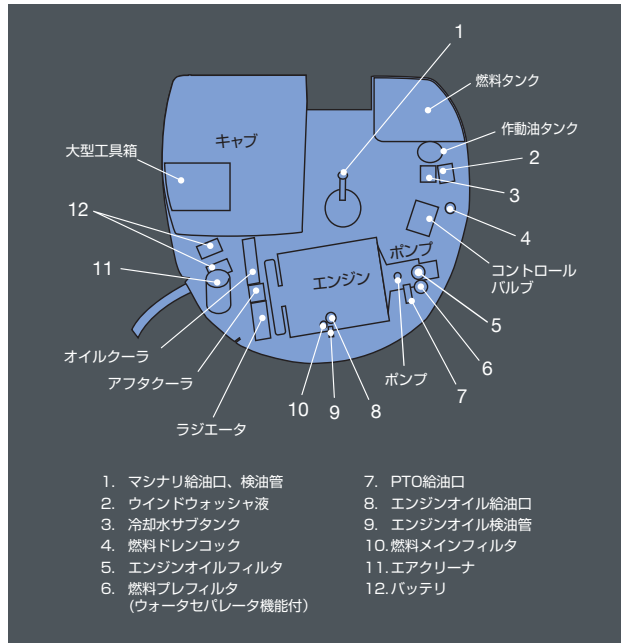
1

燃料タンク

キャブ

作動油タンク

大型工具箱

2

3

12

4

ポンプ

11

エンジン

コントロールバルブ

5

6

オイルクーラ

アフタクーラ

ポンプ

7

10

9

8

ラジエータ

1. マシナリ給油口、検油管
2. ウインドウォッシャ液
3. 冷却水サブタンク
4. 燃料ドレンコック
5. エンジンオイルフィルタ
6. 燃料プレフィルタ（ウォータセパレータ機能付）

7. PTO給油口
8. エンジンオイル給油口
9. エンジンオイル検油管
10.燃料メインフィルタ
11.エアクリーナ
12.バッテリ